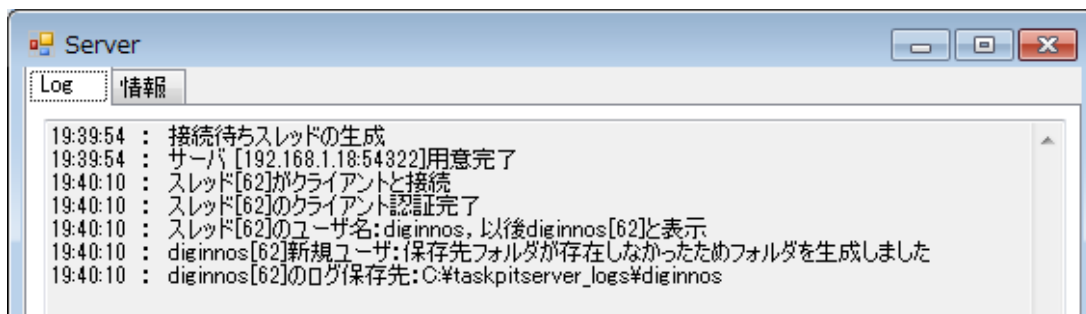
Server

Log | 情報

19:39:54 : 接続待ちスレッドの生成
19:39:54 : サーバ [192.168.1.18:54322]用意完了
19:40:10 : スレッド[62]がクライアントと接続
19:40:10 : スレッド[62]のクライアント認証完了
19:40:10 : スレッド[62]のユーザ名:diginnos, 以後diginnos[62]と表示
19:40:10 : diginnos[62]新規ユーザ:保存先フォルダが存在しなかったためフォルダを生成しました
19:40:10 : diginnos[62]のログ保存先:C:¥taskpitserver_logs¥diginnos